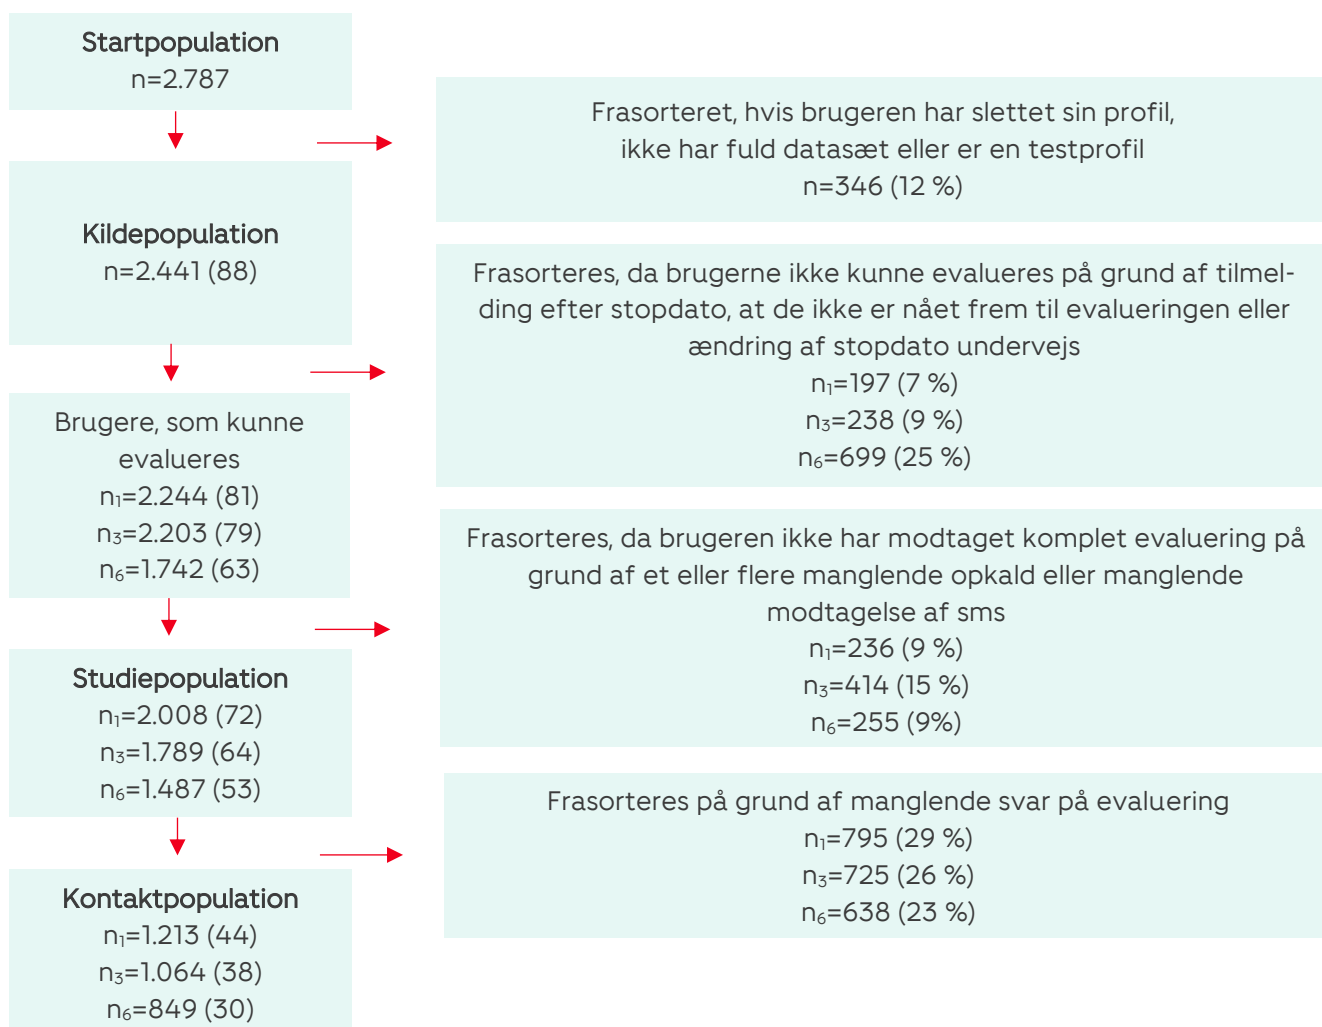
Startpopulation
n=2.787

Frasorteret, hvis brugeren har slettet sin profil, ikke har fuld datasæt eller er en testprofil
n=346 (12 %)

Kildepopulation
n=2.441 (88)

Frasorteres, da brugerne ikke kunne evalueres på grund af tilmelding efter stopdato, at de ikke er nået frem til evalueringen eller ændring af stopdato undervejs
$n_1$=197 (7 %)
$n_3$=238 (9 %)
$n_6$=699 (25 %)

Brugere, som kunne evalueres
$n_1$=2.244 (81)
$n_3$=2.203 (79)
$n_6$=1.742 (63)

Frasorteres, da brugeren ikke har modtaget komplet evaluering på grund af et eller flere manglende opkald eller manglende modtagelse af sms
$n_1$=236 (9 %)
$n_3$=414 (15 %)
$n_6$=255 (9%)

Studiepopulation
$n_1$=2.008 (72)
$n_3$=1.789 (64)
$n_6$=1.487 (53)

Frasorteres på grund af manglende svar på evaluering
$n_1$=795 (29 %)
$n_3$=725 (26 %)
$n_6$=638 (23 %)

Kontaktpopulation
$n_1$=1.213 (44)
$n_3$=1.064 (38)
$n_6$=849 (30)